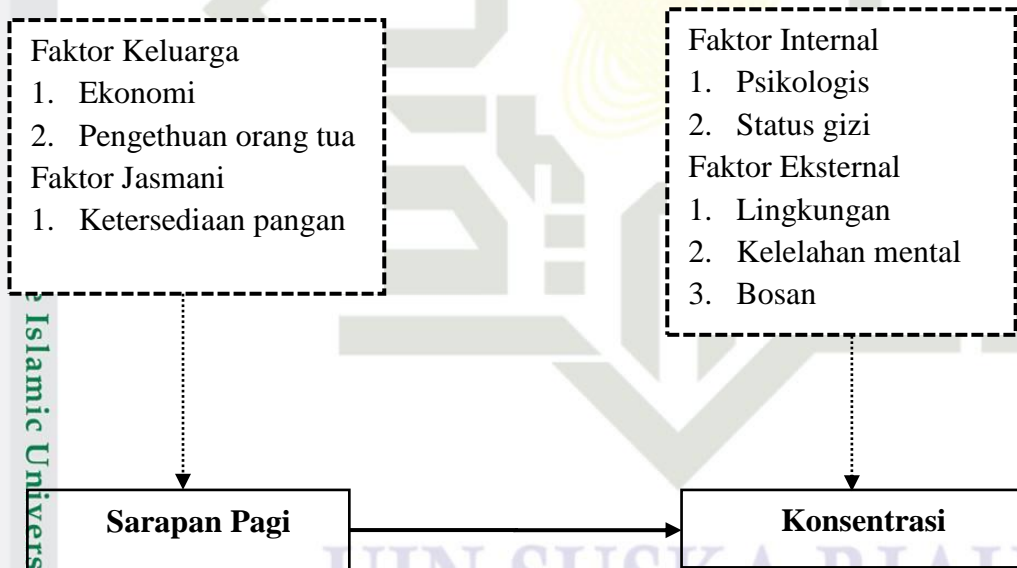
Faktor Keluarga
1. Ekonomi
2. Pengethuan orang tua
Faktor Jasmani
1. Ketersediaan pangan

Faktor Internal
1. Psikologis
2. Status gizi
Faktor Eksternal
1. Lingkungan
2. Kelelahan mental
3. Bosan

Islamic Univers

Sarapan Pagi

Konsentrasi

UIN SUSKA RIAU